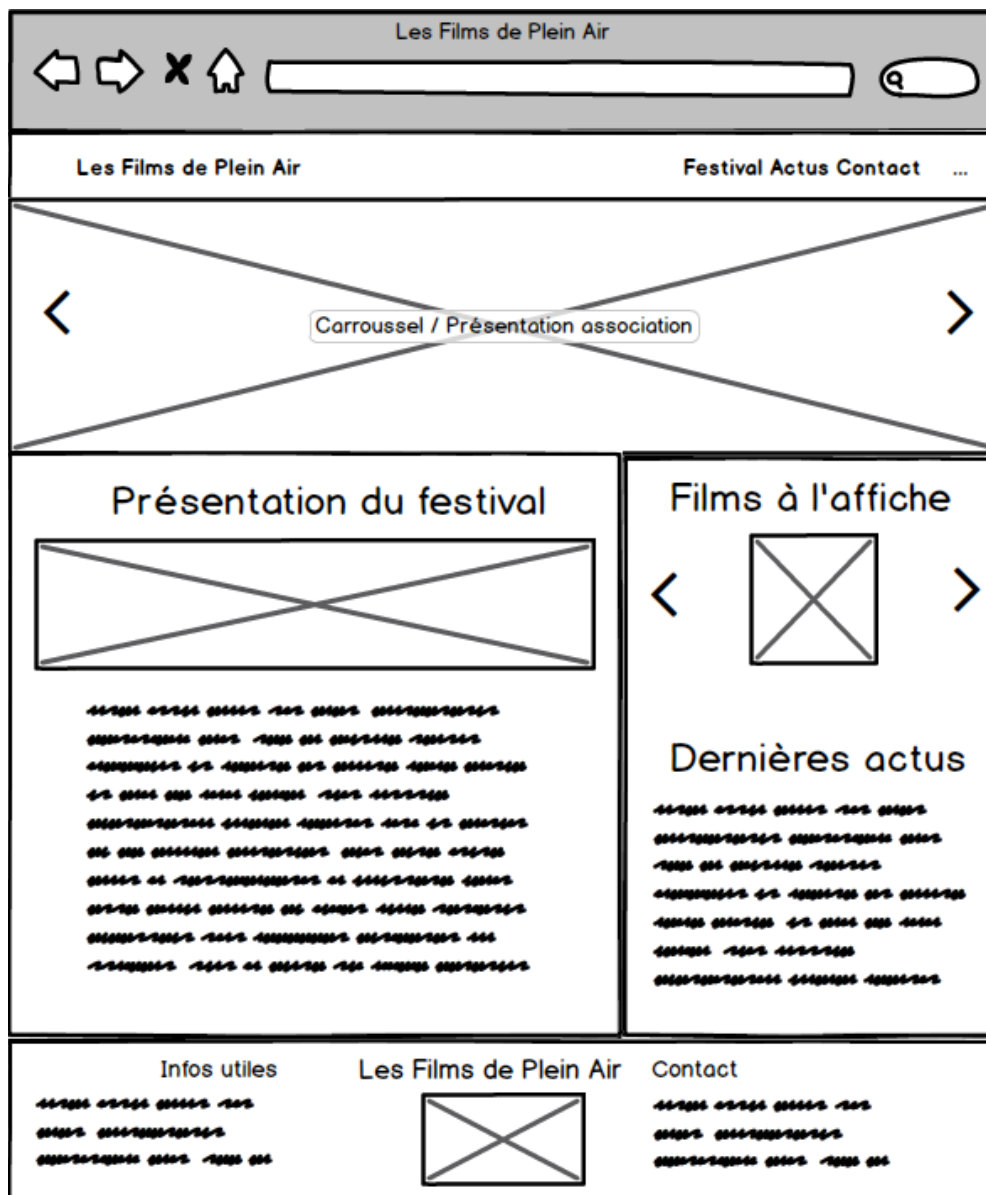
Les Films de Plein Air

Les Films de Plein Air

Festival Actus Contact ...

Carroussel / Présentation association

Présentation du festival

Films à l'affiche

Dernières actus

Infos utiles

Les Films de Plein Air

Contact